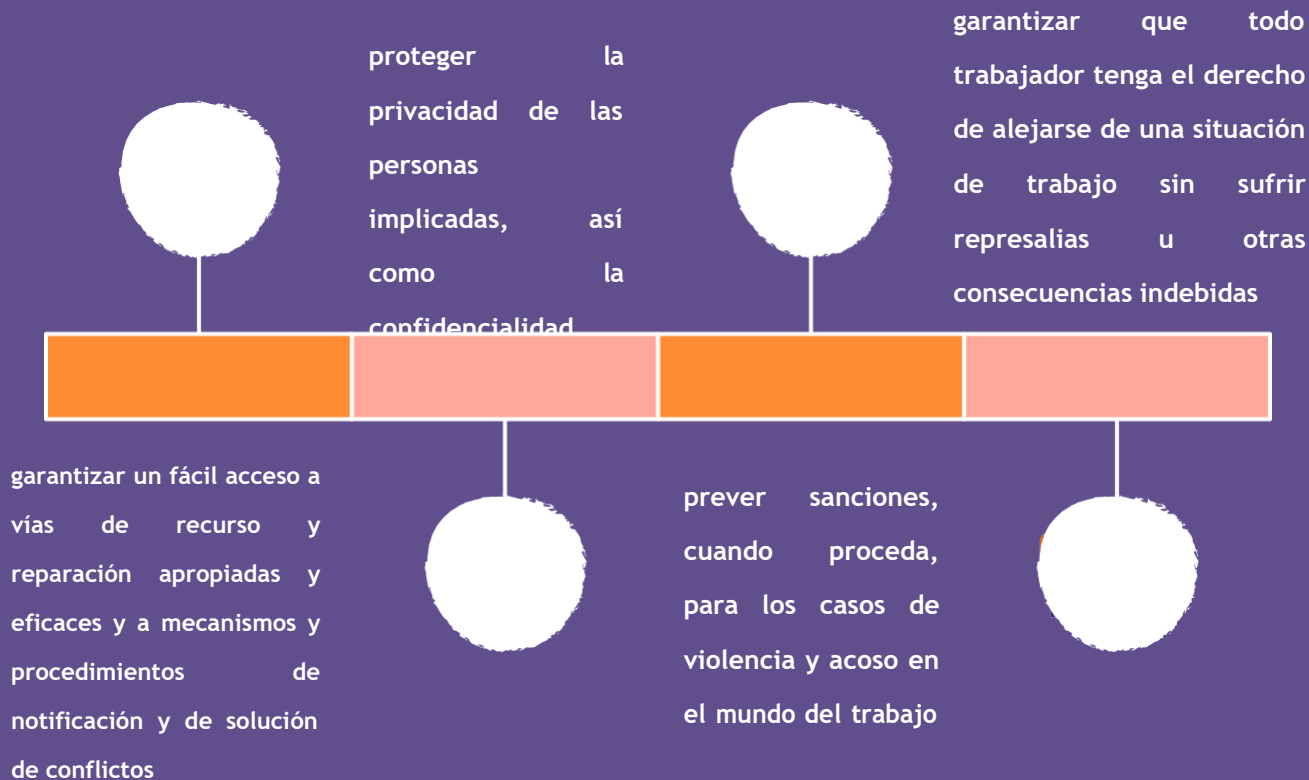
proteger la privacidad de las personas implicadas, así como la confidencialidad

garantizar que todo trabajador tenga el derecho de alejarse de una situación de trabajo sin sufrir represalias u otras consecuencias indebidas

garantizar un fácil acceso a vías de recurso y reparación apropiadas y eficaces y a mecanismos y procedimientos de notificación y de solución de conflictos

prever sanciones, cuando proceda, para los casos de violencia y acoso en el mundo del trabajo